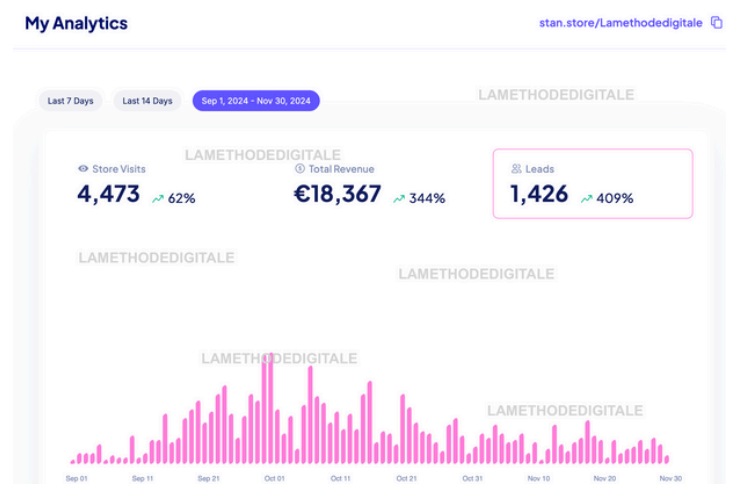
My Analytics

stan.store/Lamethodedigitale

Last 7 Days

Last 14 Days

Sep 1, 2024 - Nov 30, 2024

LAMETHODEDIGITALE

Store Visits

4,473

62%

LAMETHODEDIGITALE

Total Revenue

€18,367

344%

Leads

1,426

409%

LAMETHODEDIGITALE

LAMETHODEDIGITALE

LAMETHODEDIGITALE

LAMETHODEDIGITALE

Sep 01 Sep 11 Sep 21 Oct 01 Oct 11 Oct 21 Oct 31 Nov 10 Nov 20 Nov 30